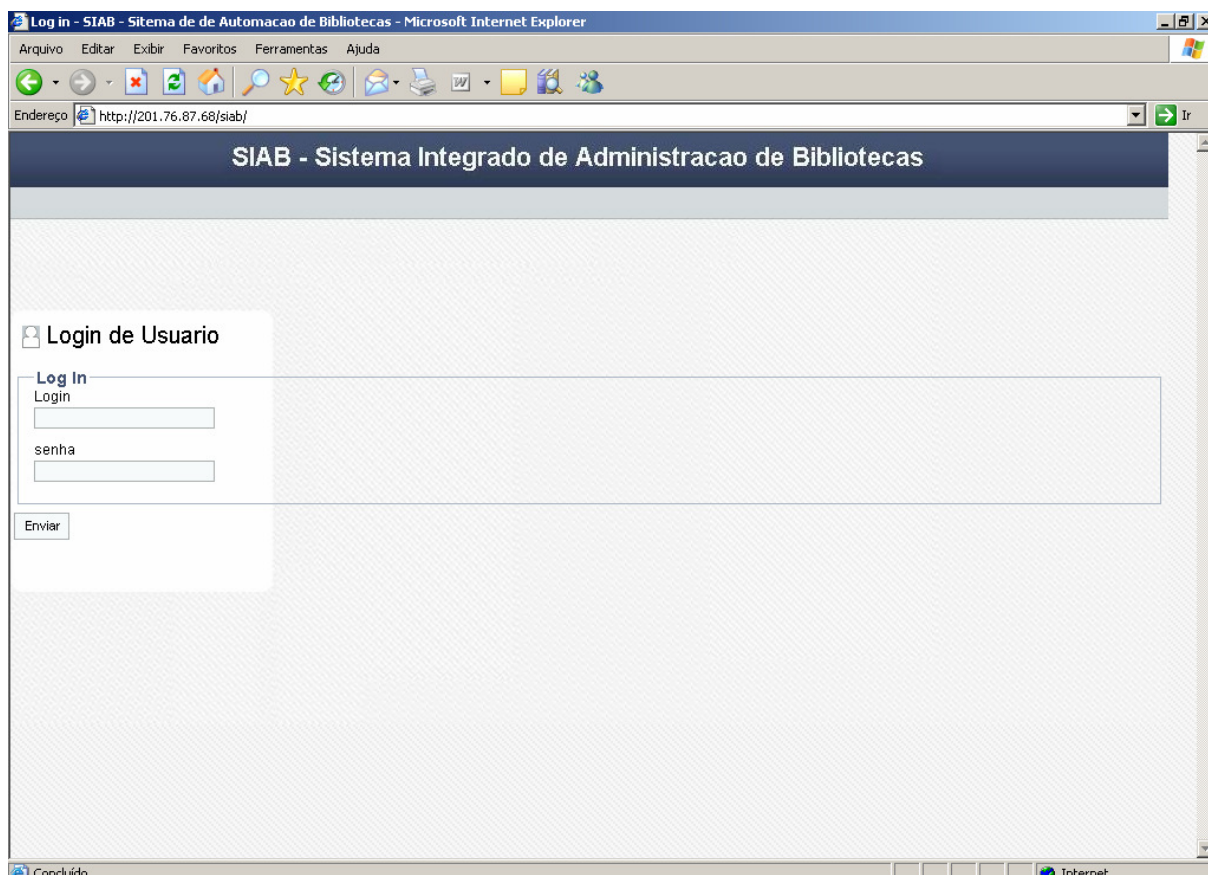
Log in - SIAB - Sitema de de Automacao de Bibliotecas - Microsoft Internet Explorer

Arquivo Editar Exibir Favoritos Ferramentas Ajuda

Endereço http://201.76.87.68/siab/

Ir

SIAB - Sistema Integrado de Administracao de Bibliotecas

Login de Usuario

Log In

Login

senha

Enviar

Concluído

Internet